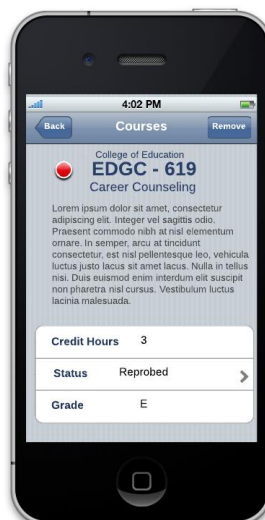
4:02 PM

Back

Courses

Remove

College of Education

EDGC - 619

Career Counseling

Lorem ipsum dolor sit amet, consectetur adipiscing elit. Integer vel sagittis odio. Praesent commodo nibh at nisl elementum ornare. In semper, arcu at tincidunt consectetur, est nisl pellentesque leo, vehicula luctus justo lacus sit amet lacus. Nulla in tellus nisi. Duis euismod enim interdum elit suscipit non pharetra nisl cursus. Vestibulum luctus lacinia malesuada.

| | |
|---|---|
| Credit Hours | 3 |
| Status | Reprobed |
| Grade | E |